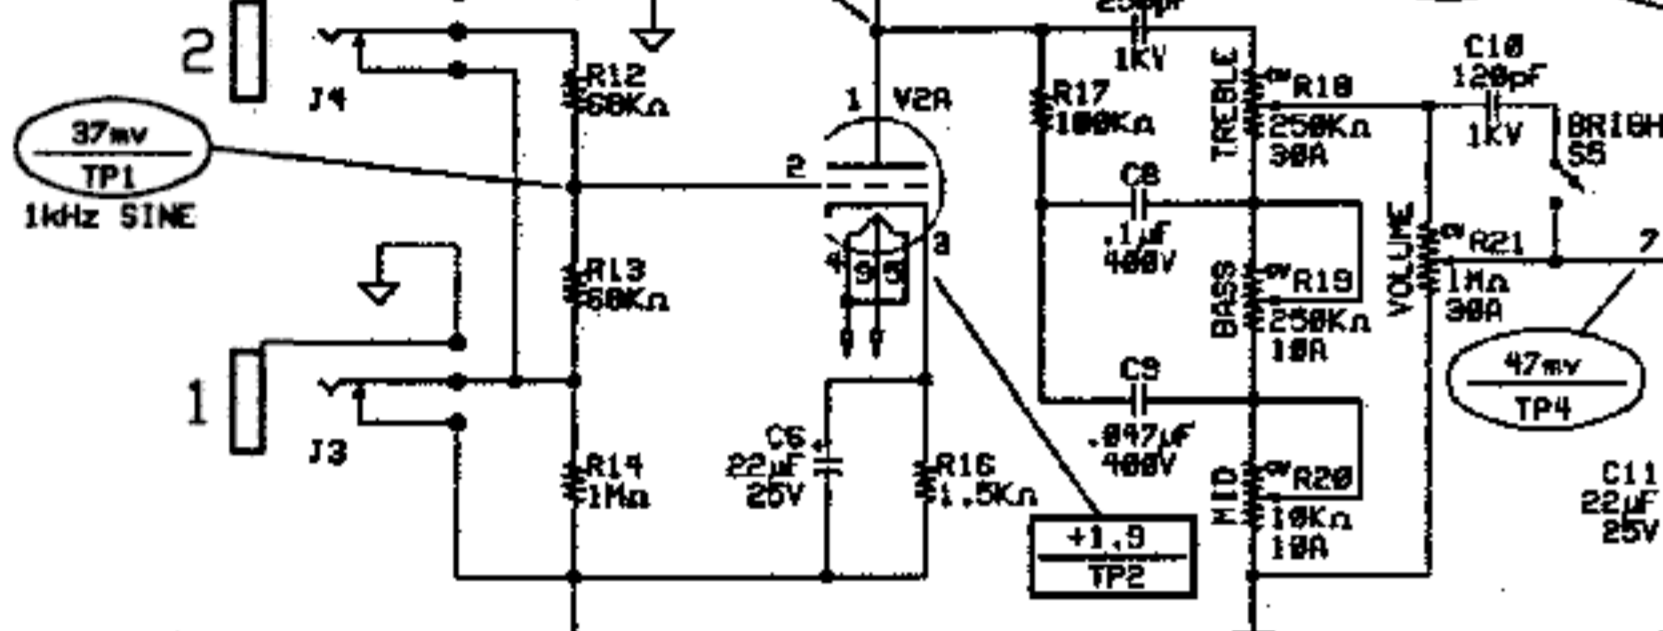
2
J4
R12
68KΩ
37mv
TP1
1kHz SINE
R13
68KΩ
1
J3
R14
1MΩ
1
V2A
2
3
4
9
5
C6
22µF
25V
R16
1.5KΩ
+1.9
TP2
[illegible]pF
1KV
R17
100KΩ
TREBLE
R18
250KΩ
30A
C8
.1µF
400V
BASS
R19
250KΩ
10A
C9
.047µF
400V
MID
R20
10KΩ
10A
C10
120pF
1KV
BRIGH
S5
VOLUME
R21
1MΩ
30A
7
47mv
TP4
C11
22µF
25V